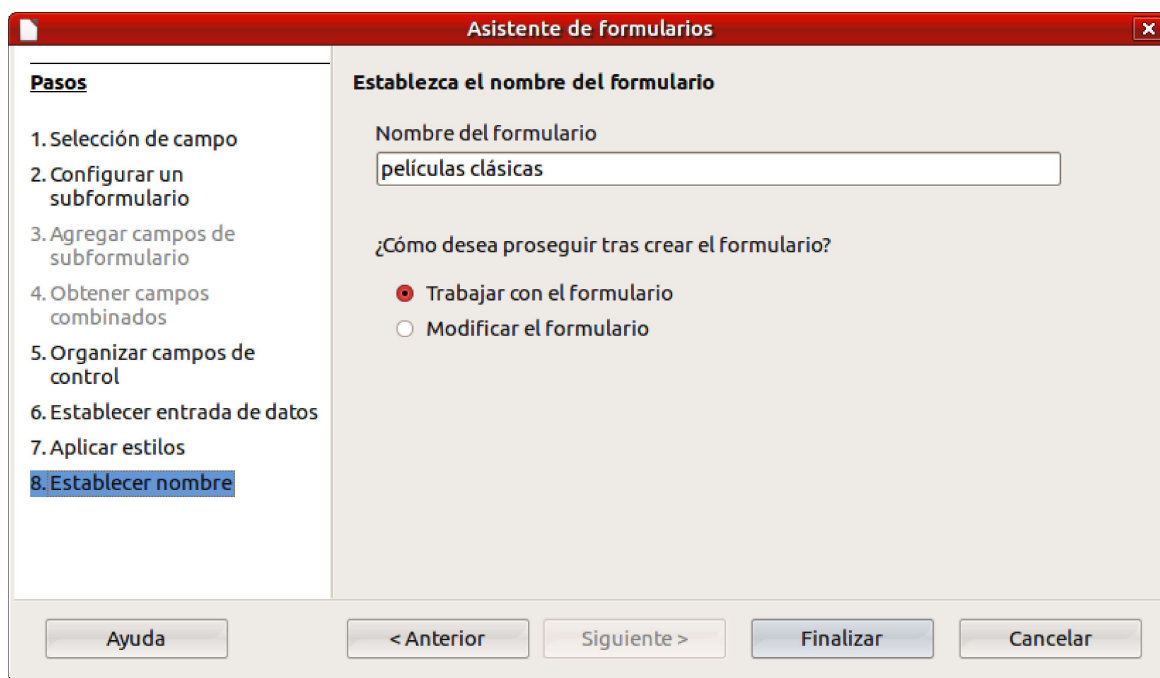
Asistente de formularios

Pasos

1. Selección de campo
2. Configurar un subformulario
3. Agregar campos de subformulario
4. Obtener campos combinados
5. Organizar campos de control
6. Establecer entrada de datos
7. Aplicar estilos
8. Establecer nombre

Establezca el nombre del formulario

Nombre del formulario

películas clásicas

¿Cómo desea proseguir tras crear el formulario?

Trabajar con el formulario
Modificar el formulario

Ayuda
< Anterior
Siguiente >
Finalizar
Cancelar